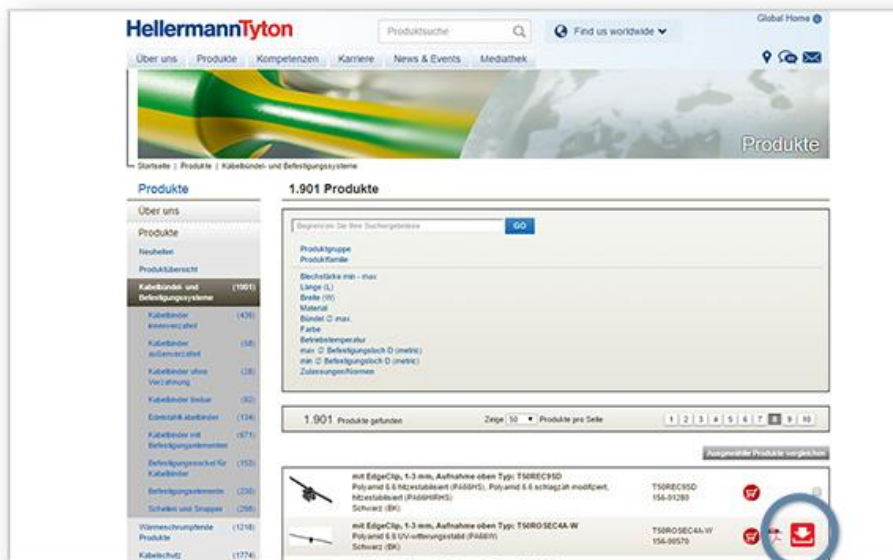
HellermannTyton

Produktsuche

Find us worldwide

Global Home

Über uns | Produkte | Kompetenzen | Karriere | News & Events | Mediathek

Produkte

Startseite | Produkte | Kabelbündel- und Befestigungssysteme

Produkte

Über uns

Produkte

Neuheiten

Produktübersicht

Kabelbündel- und Befestigungssysteme (1901)

Kabelbinder innenverzahnt (436)

Kabelbinder außenverzahnt (58)

Kabelbinder ohne Verzahnung (28)

Kabelbinder lösbar (82)

Edelstahlkabelbinder (134)

Kabelbinder mit Befestigungselementen (671)

Befestigungssockel für Kabelbinder (153)

Befestigungselemente (236)

Schellen und Snapper (268)

Wärmeschrumpfende Produkte (1218)

Kabelschutz (1774)

1.901 Produkte

Begrenzen Sie Ihre Suchergebnisse

GO

Produktgruppe
Produktfamilie

Blechstärke min - max.
Länge (L)
Breite (W)
Material
Bündel Ø max.
Farbe
Betriebstemperatur
max. Ø Befestigungsloch D (metric)
min. Ø Befestigungsloch D (metric)
Zulassungen/Normen

1.901 Produkte gefunden

Zeige 50 Produkte pro Seite

1 2 3 4 5 6 7 8 9 10

Ausgewählte Produkte vergleichen

mit EdgeClip, 1-3 mm, Aufnahme oben Typ: T50REC9SD
Polyamid 6.6 hitzestabilisiert (PA66HS), Polyamid 6.6 schlagzäh modifiziert, hitzestabilisiert (PA66HIRHS)
Schwarz (BK)

T50REC9SD
156-01280

mit EdgeClip, 1-3 mm, Aufnahme oben Typ: T50ROSEC4A-W
Polyamid 6.6 UV-witterungsstabil (PA66W)
Schwarz (BK)

T50ROSEC4A-W
156-00570